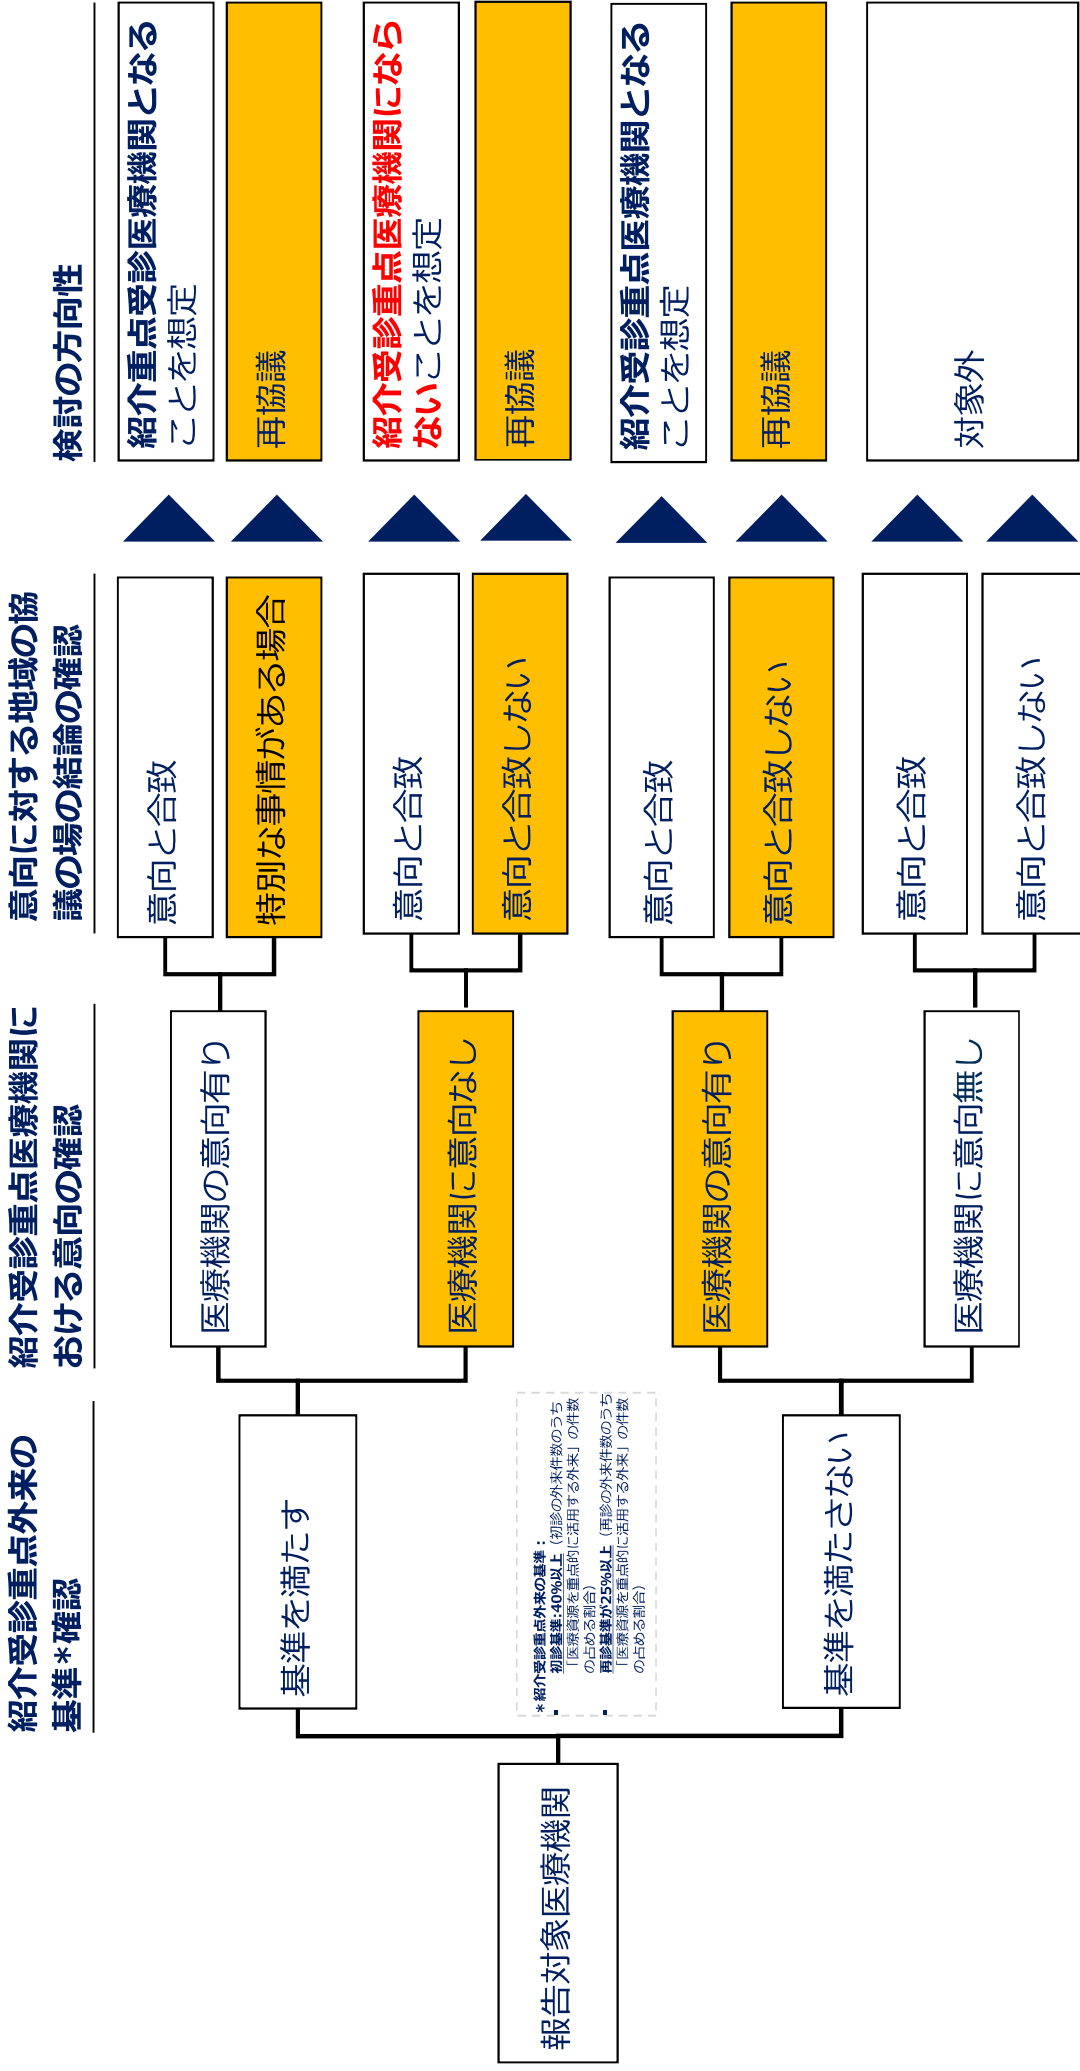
報告対象医療機関

紹介受診重点外来の基準＊確認

基準を満たす

基準を満たさない

＊紹介受診重点外来の基準：
・初診基準:40%以上（初診の外来件数のうち「医療資源を重点的に活用する外来」の件数の占める割合）
・再診基準が25%以上（再診の外来件数のうち「医療資源を重点的に活用する外来」の件数の占める割合）

紹介受診重点医療機関における意向の確認

医療機関の意向有り

医療機関に意向なし

医療機関の意向有り

医療機関に意向無し

意向に対する地域の協議の場の結論の確認

意向と合致

特別な事情がある場合

意向と合致

意向と合致しない

意向と合致

意向と合致しない

意向と合致

意向と合致しない

検討の方向性

紹介重点受診医療機関となることを想定

再協議

紹介受診重点医療機関にならないことを想定

再協議

紹介受診重点医療機関となることを想定

再協議

対象外